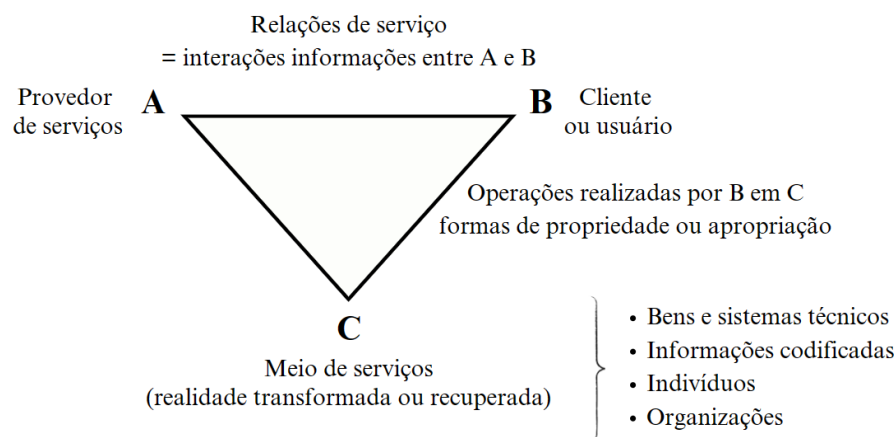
Relações de serviço
= interações informações entre A e B

Provedor de serviços A

B Cliente ou usuário

Operações realizadas por B em C
formas de propriedade ou apropriação

C
Meio de serviços
(realidade transformada ou recuperada)

• Bens e sistemas técnicos
• Informações codificadas
• Indivíduos
• Organizações